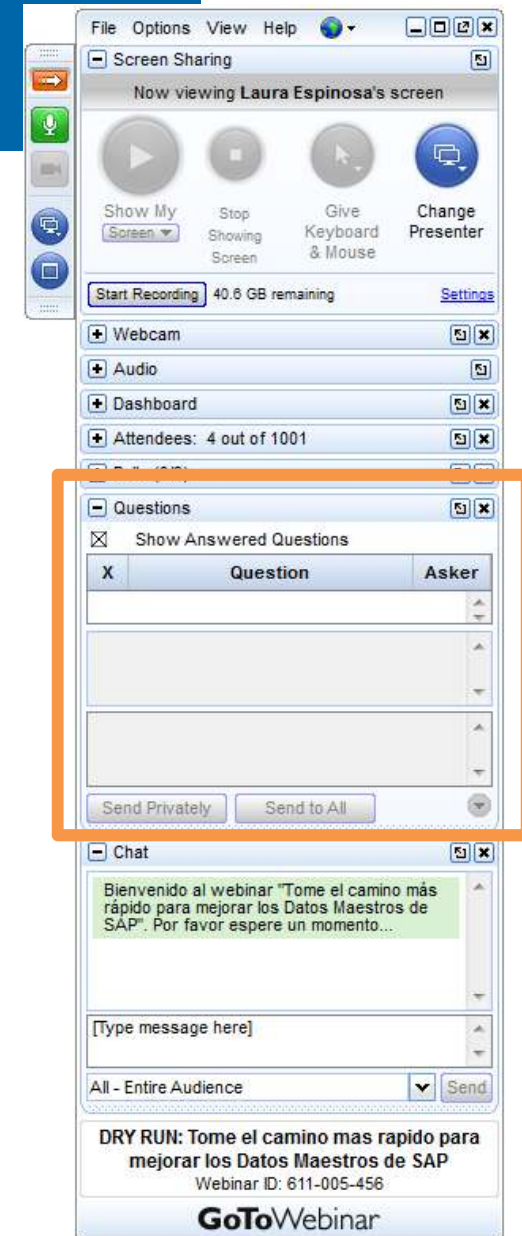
File Options View Help

Screen Sharing

Now viewing Laura Espinosa's screen

Show My Screen

Stop Showing Screen

Give Keyboard & Mouse

Change Presenter

Start Recording 40.6 GB remaining Settings

Webcam

Audio

Dashboard

Attendees: 4 out of 1001

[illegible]

Questions

Show Answered Questions

| X | Question | Asker |
|---|---|---|

Send Privately Send to All

Chat

Bienvenido al webinar "Tome el camino más rápido para mejorar los Datos Maestros de SAP". Por favor espere un momento...

[Type message here]

All - Entire Audience Send

DRY RUN: Tome el camino mas rapido para mejorar los Datos Maestros de SAP

Webinar ID: 611-005-456

GoToWebinar